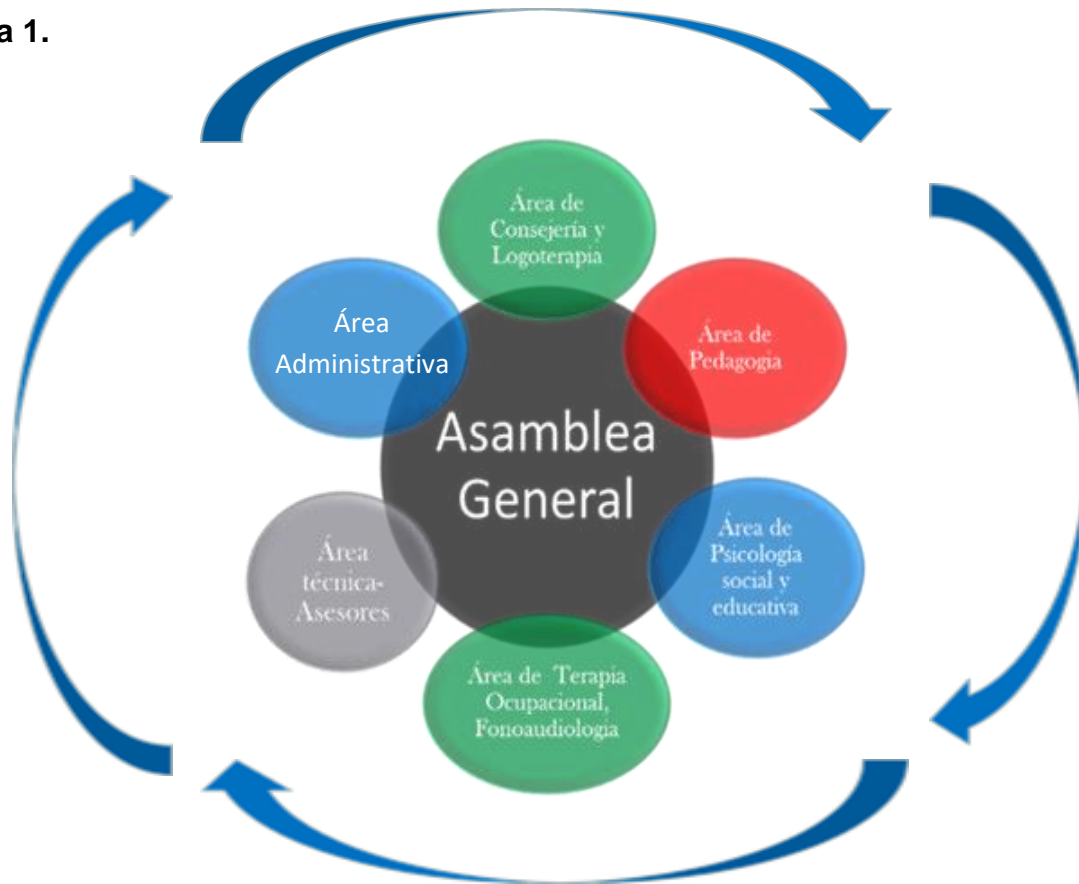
a 1.

Área de Consejería y Logoterapia

Área Administrativa

Área de Pedagogía

Asamblea General

Área técnica-Asesores

Área de Psicología social y educativa

Área de Terapia Ocupacional, Fonoaudiología